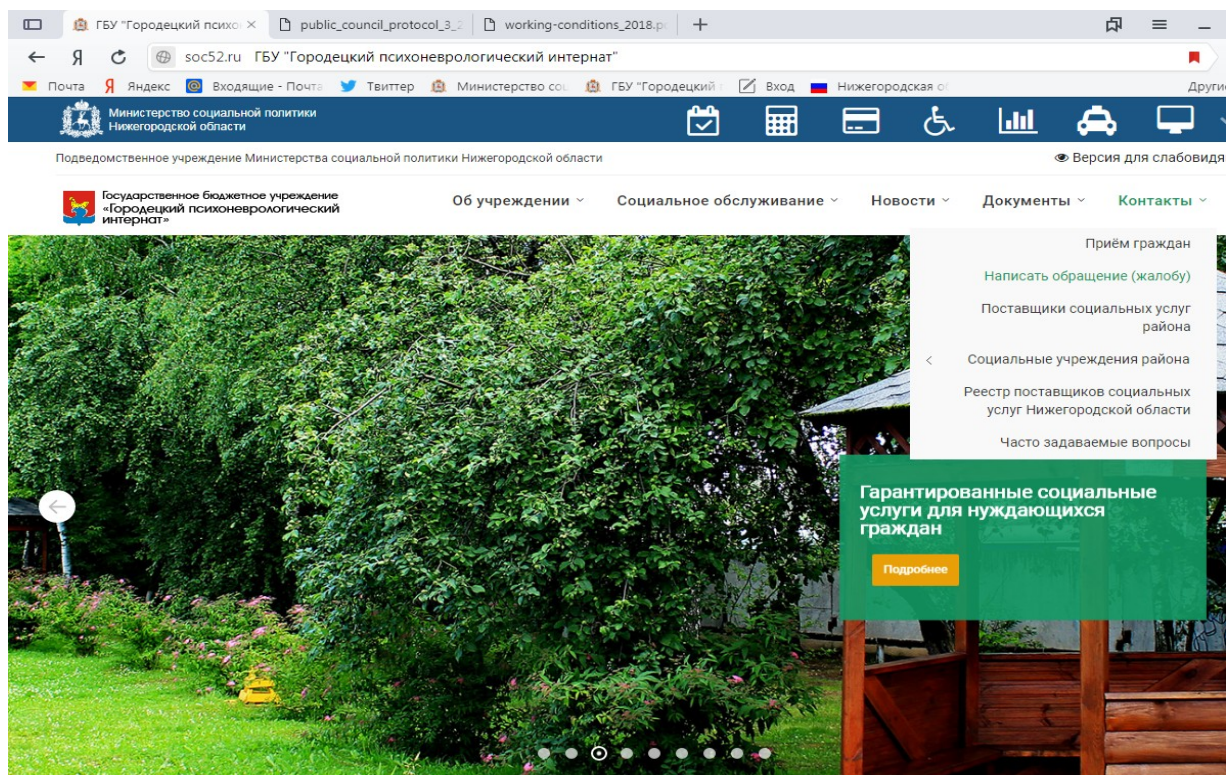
ГБУ "Городецкий психо ×
public_council_protocol_3_
working-conditions_2018.p
+

soc52.ru ГБУ "Городецкий психоневрологический интернат"

Почта Яндекс Входящие - Почта Твиттер Министерство со ГБУ "Городецкий Вход Нижегородская о Други

Министерство социальной политики Нижегородской области

Подведомственное учреждение Министерства социальной политики Нижегородской области

Версия для слабовидя

Государственное бюджетное учреждение «Городецкий психоневрологический интернат»

Об учреждении
Социальное обслуживание
Новости
Документы
Контакты

Приём граждан
Написать обращение (жалобу)
Поставщики социальных услуг района
Социальные учреждения района
Реестр поставщиков социальных услуг Нижегородской области
Часто задаваемые вопросы

Гарантированные социальные услуги для нуждающихся граждан

Подробнее